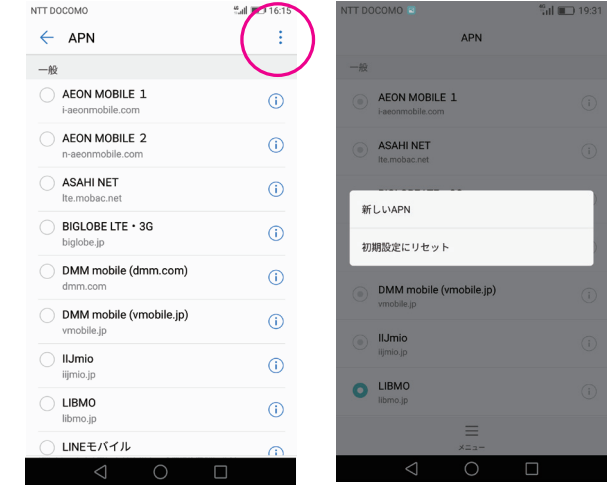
NTT DOCOMO 16:15

APN

一般

AEON MOBILE 1
i-aeonmobile.com

AEON MOBILE 2
n-aeonmobile.com

ASAHI NET
lte.mobac.net

BIGLOBE LTE・3G
biglobe.jp

DMM mobile (dmm.com)
dmm.com

DMM mobile (vmobile.jp)
vmobile.jp

IIJmio
iijmio.jp

LIBMO
libmo.jp

LINEモバイル

NTT DOCOMO 19:31

APN

一般

AEON MOBILE 1
i-aeonmobile.com

ASAHI NET
lte.mobac.net

新しいAPN

初期設定にリセット

DMM mobile (vmobile.jp)
vmobile.jp

IIJmio
iijmio.jp

LIBMO
libmo.jp

メニュー